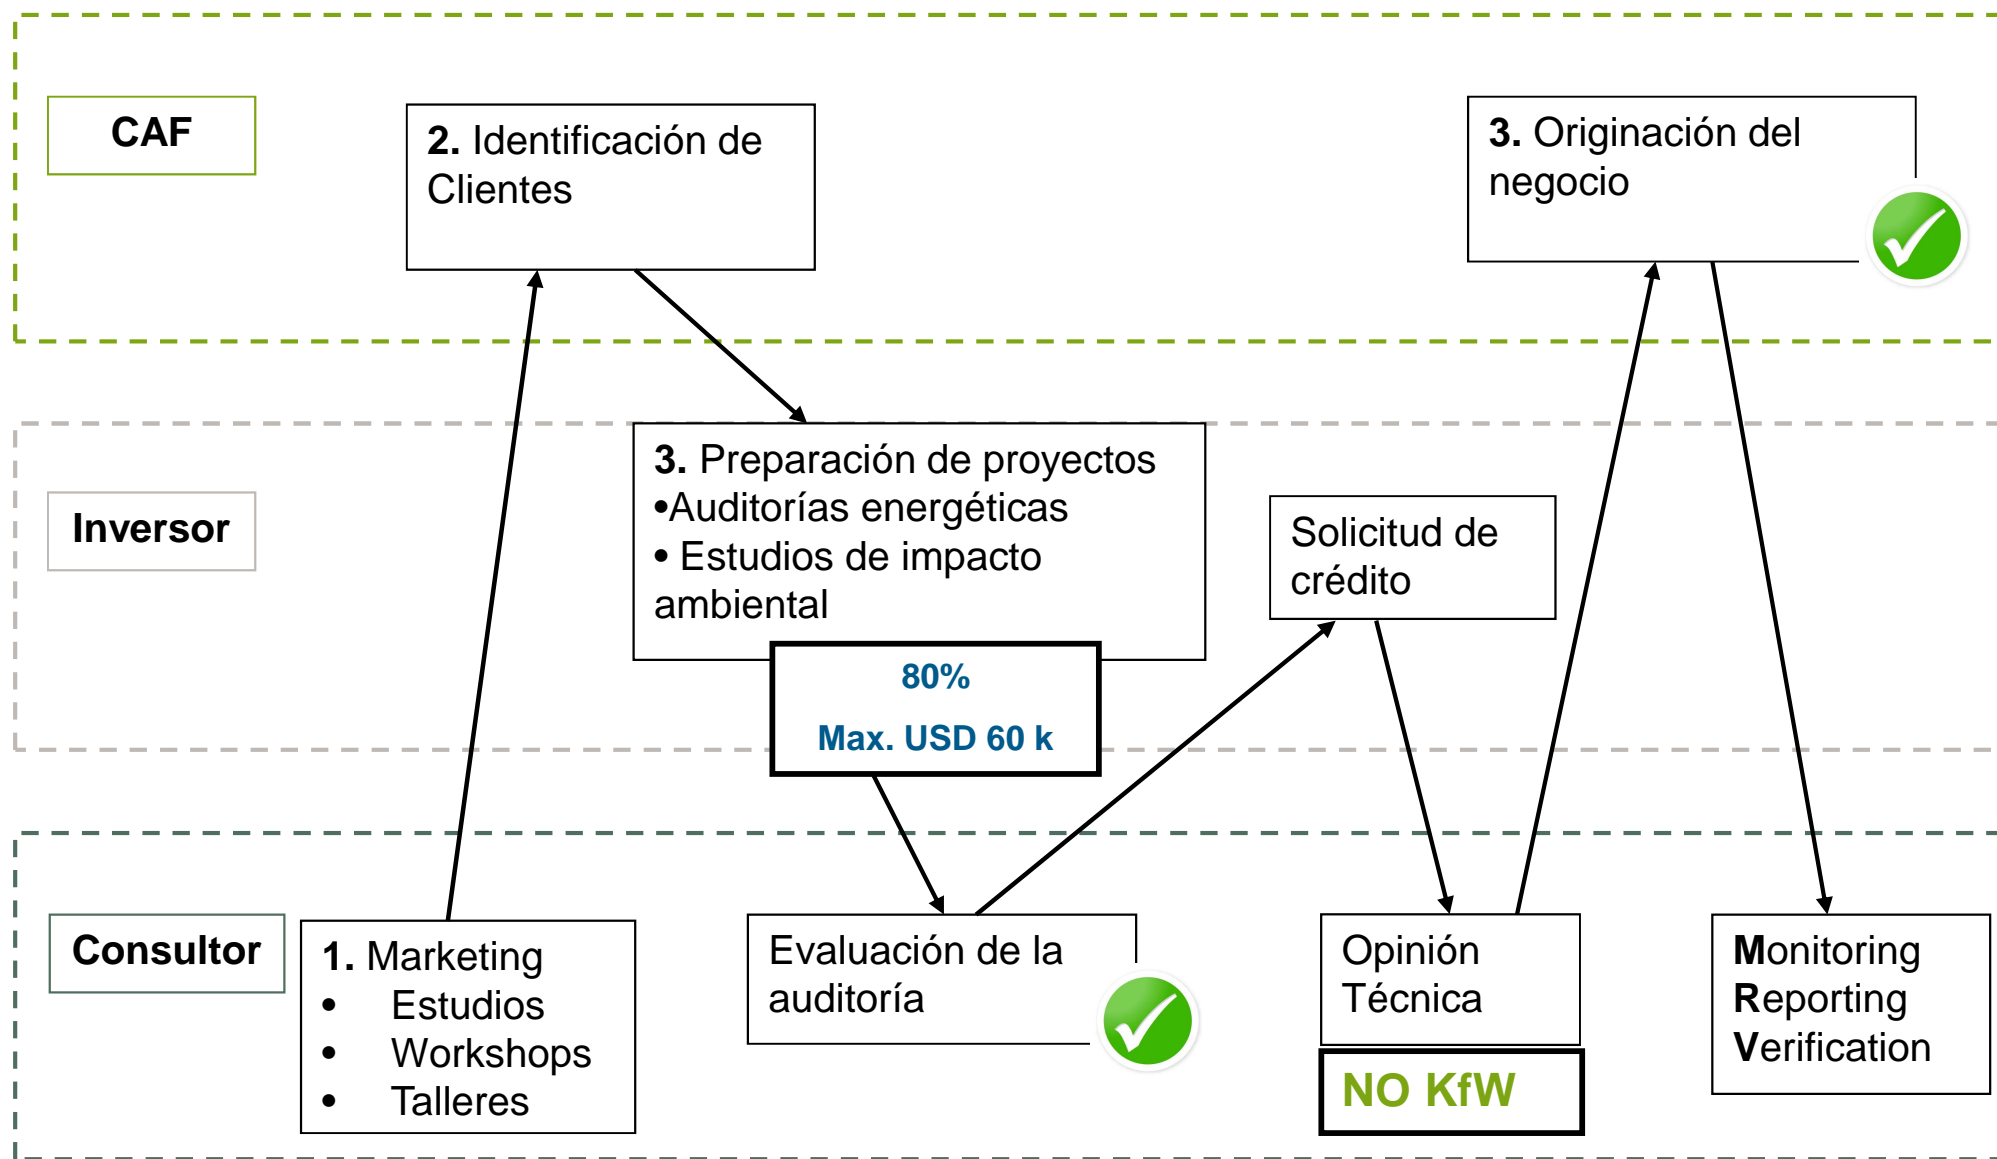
CAF

2. Identificación de Clientes

3. Originación del negocio

Inversor

3. Preparación de proyectos
•Auditorías energéticas
• Estudios de impacto ambiental

80%
Max. USD 60 k

Solicitud de crédito

Consultor

1. Marketing
• Estudios
• Workshops
• Talleres

Evaluación de la auditoría

Opinión Técnica

NO KfW

Monitoring
Reporting
Verification